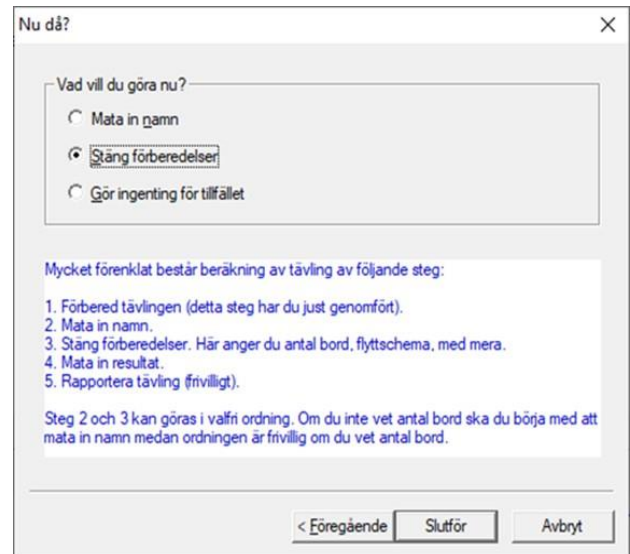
Nu då?

×

Vad vill du göra nu?

Mata in namn

Stäng förberedelser

Gör ingenting för tillfället

Mycket förenklat består beräkning av tävling av följande steg:

1. Förbered tävlingen (detta steg har du just genomfört).
2. Mata in namn.
3. Stäng förberedelser. Här anger du antal bord, flyttschema, med mera.
4. Mata in resultat.
5. Rapportera tävling (frivilligt).

Steg 2 och 3 kan göras i valfri ordning. Om du inte vet antal bord ska du börja med att mata in namn medan ordningen är frivillig om du vet antal bord.

< Föregående

Slutför

Avbryt